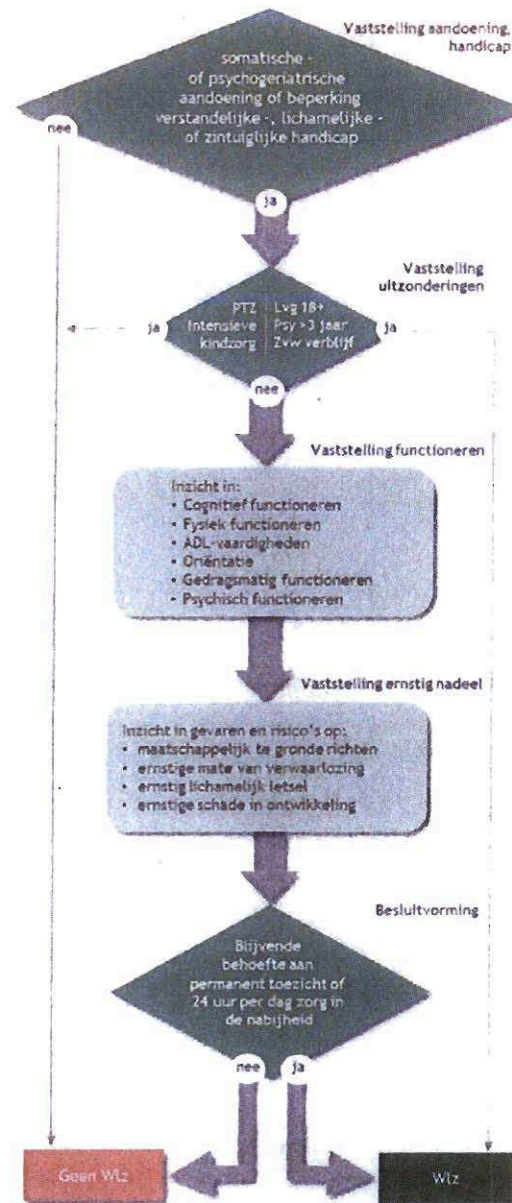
Vaststelling aandoening, handicap

somatische - of psychogeriatrische aandoening of beperking verstandelijke -, lichamelijke - of zintuiglijke handicap

nee

ja

Vaststelling uitzonderingen

ja

PTZ
Intensieve kindzorg

Lvg 18+
Psy > 3 jaar
Zvw verblijf

ja

nee

Vaststelling functioneren

Inzicht in:
• Cognitief functioneren
• Fysiek functioneren
• ADL-vaardigheden
• Oriëntatie
• Gedragsmatig functioneren
• Psychisch functioneren

Vaststelling ernstig nadeel

Inzicht in gevaren en risico's op:
• maatschappelijk te gronde richten
• ernstige mate van verwaarlozing
• ernstig lichamelijk letsel
• ernstige schade in ontwikkeling

Besluitvorming

Blijvende behoefte aan permanent toezicht of 24 uur per dag zorg in de nabijheid

nee

ja

Geen Wlz

Wlz